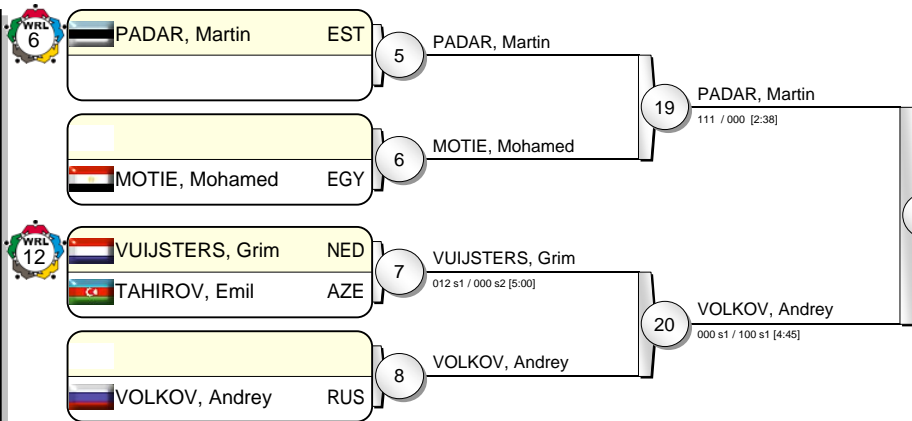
WRL
6

PADAR, Martin EST

5

PADAR, Martin

19

PADAR, Martin
111 / 000 [2:38]

6

MOTIE, Mohamed

MOTIE, Mohamed EGY

WRL
12

VUIJSTERS, Grim NED

TAHIROV, Emil AZE

7

VUIJSTERS, Grim
012 s1 / 000 s2 [5:00]

20

VOLKOV, Andrey
000 s1 / 100 s1 [4:45]

8

VOLKOV, Andrey

VOLKOV, Andrey RUS